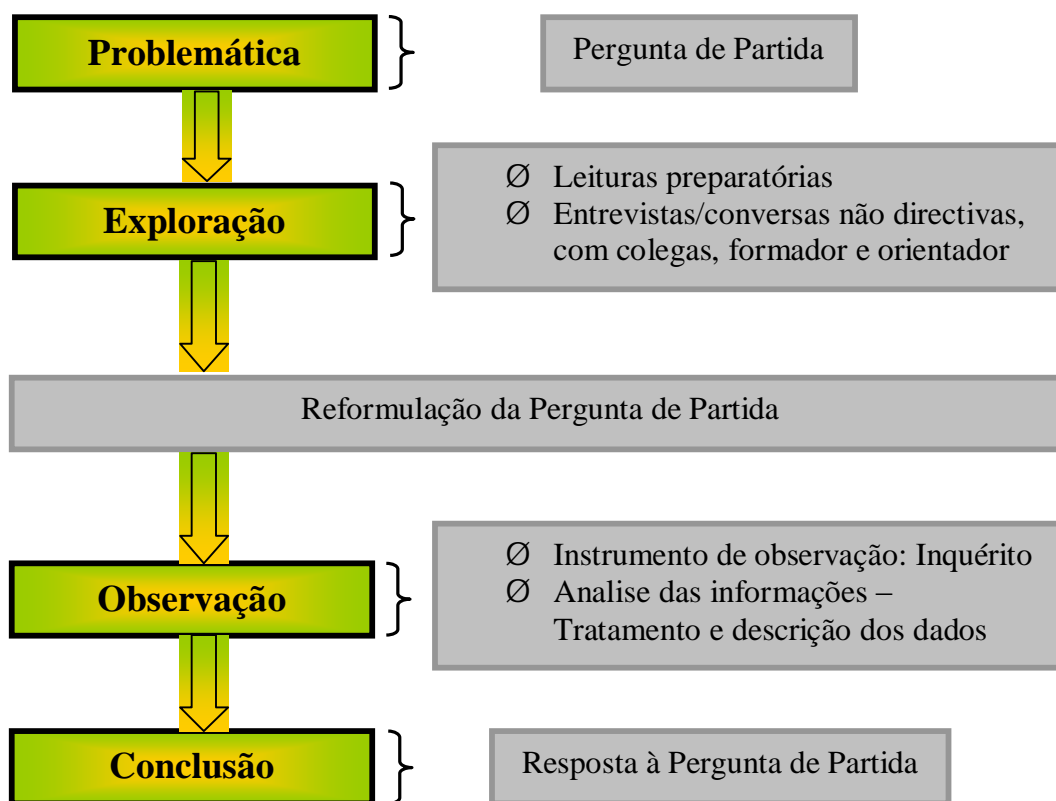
Problemática

Pergunta de Partida

Ø Leituras preparatórias
Ø Entrevistas/conversas não directivas, com colegas, formador e orientador

Exploração

Reformulação da Pergunta de Partida

Ø Instrumento de observação: Inquérito
Ø Analise das informações – Tratamento e descrição dos dados

Observação

Conclusão

Resposta à Pergunta de Partida